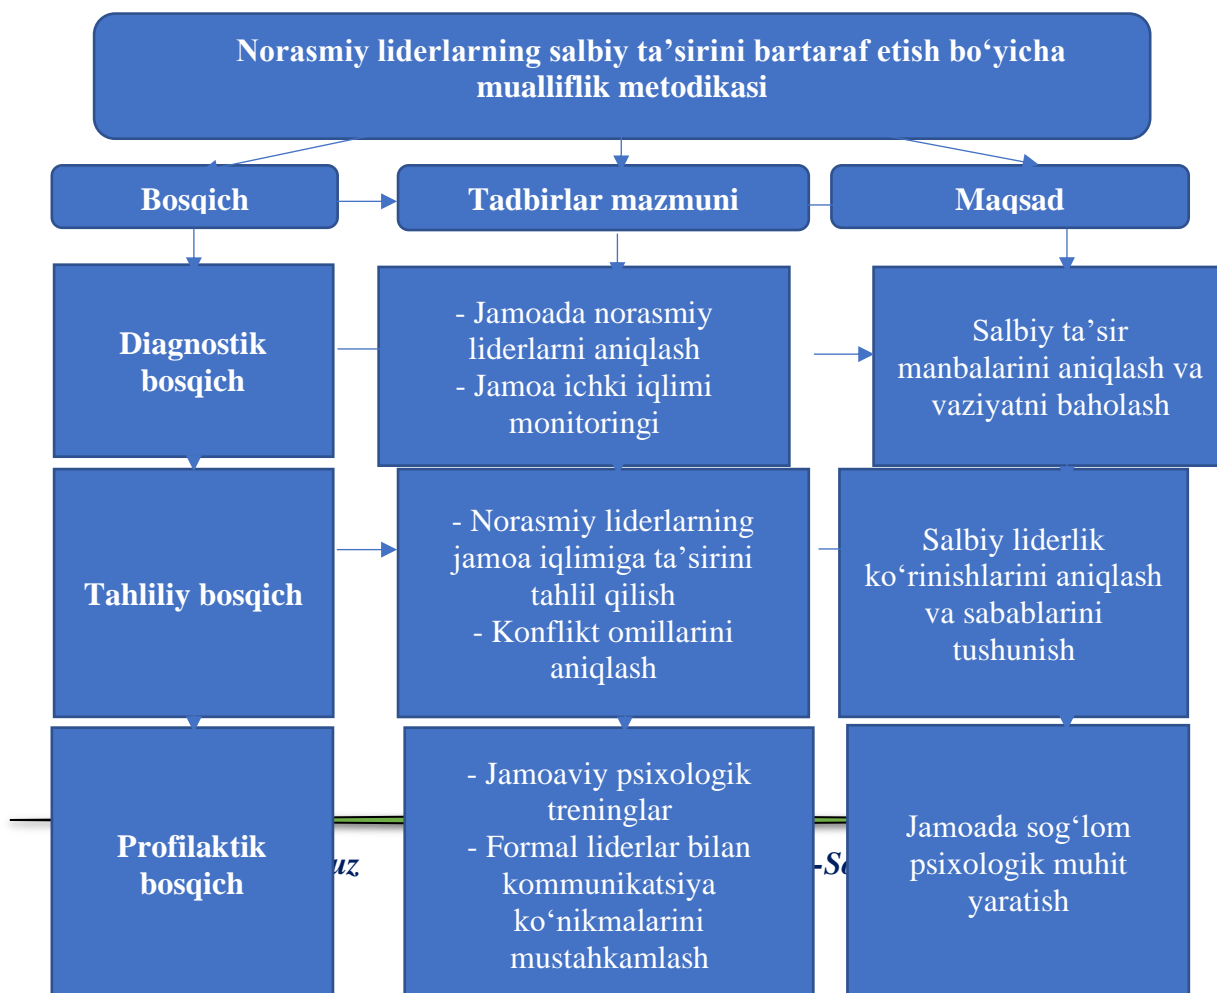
Norasmiy liderlarning salbiy ta'sirini bartaraf etish bo'yicha mualliflik metodikasi

Bosqich

Tadbirlar mazmuni

Maqsad

Diagnostik bosqich

- Jamoada norasmiy liderlarni aniqlash
- Jamoa ichki iqlimi monitoringi

Salbiy ta'sir manbalarini aniqlash va vaziyatni baholash

Tahliliy bosqich

- Norasmiy liderlarning jamoa iqlimiga ta'sirini tahlil qilish
- Konflikt omillarini aniqlash

Salbiy liderlik ko'rinishlarini aniqlash va sabablarini tushunish

Profilaktik bosqich

uz

- Jamoaviy psixologik treninglar
- Formal liderlar bilan kommunikatsiya ko'nikmalarini mustahkamlash

-S

Jamoada sog'lom psixologik muhit yaratish